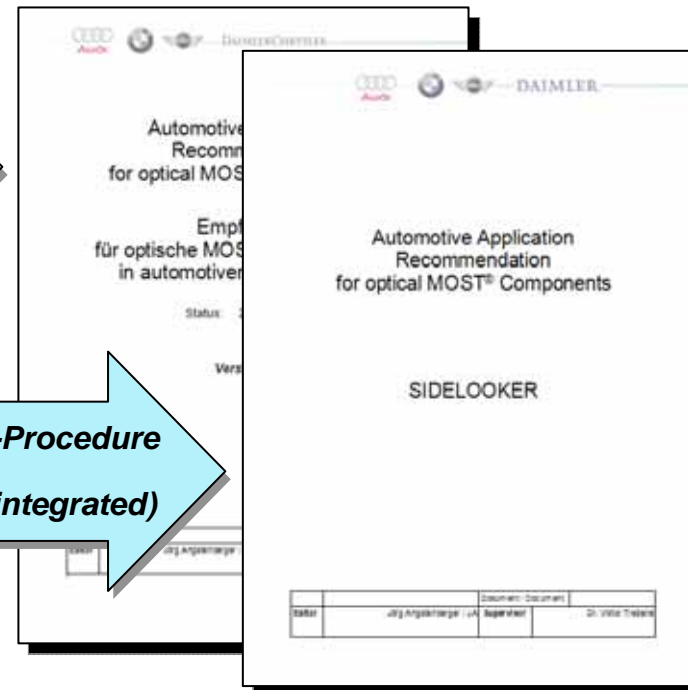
Audi DAIMLERCHRYSLER

Automotive
Recomm
for optical MOS

Empf
für optische MOS
in automotiver

Status

Vers

-Procedure

integrated)

Editor Jörg Angstenberger

Audi DAIMLER

Automotive Application Recommendation for optical MOST® Components

SIDELOOKER

| | | Document Document | | |
|---|---|---|---|---|
| Editor | Jörg Angstenberger / JA | Supervisor | | Dr. Viktor Trebaris |